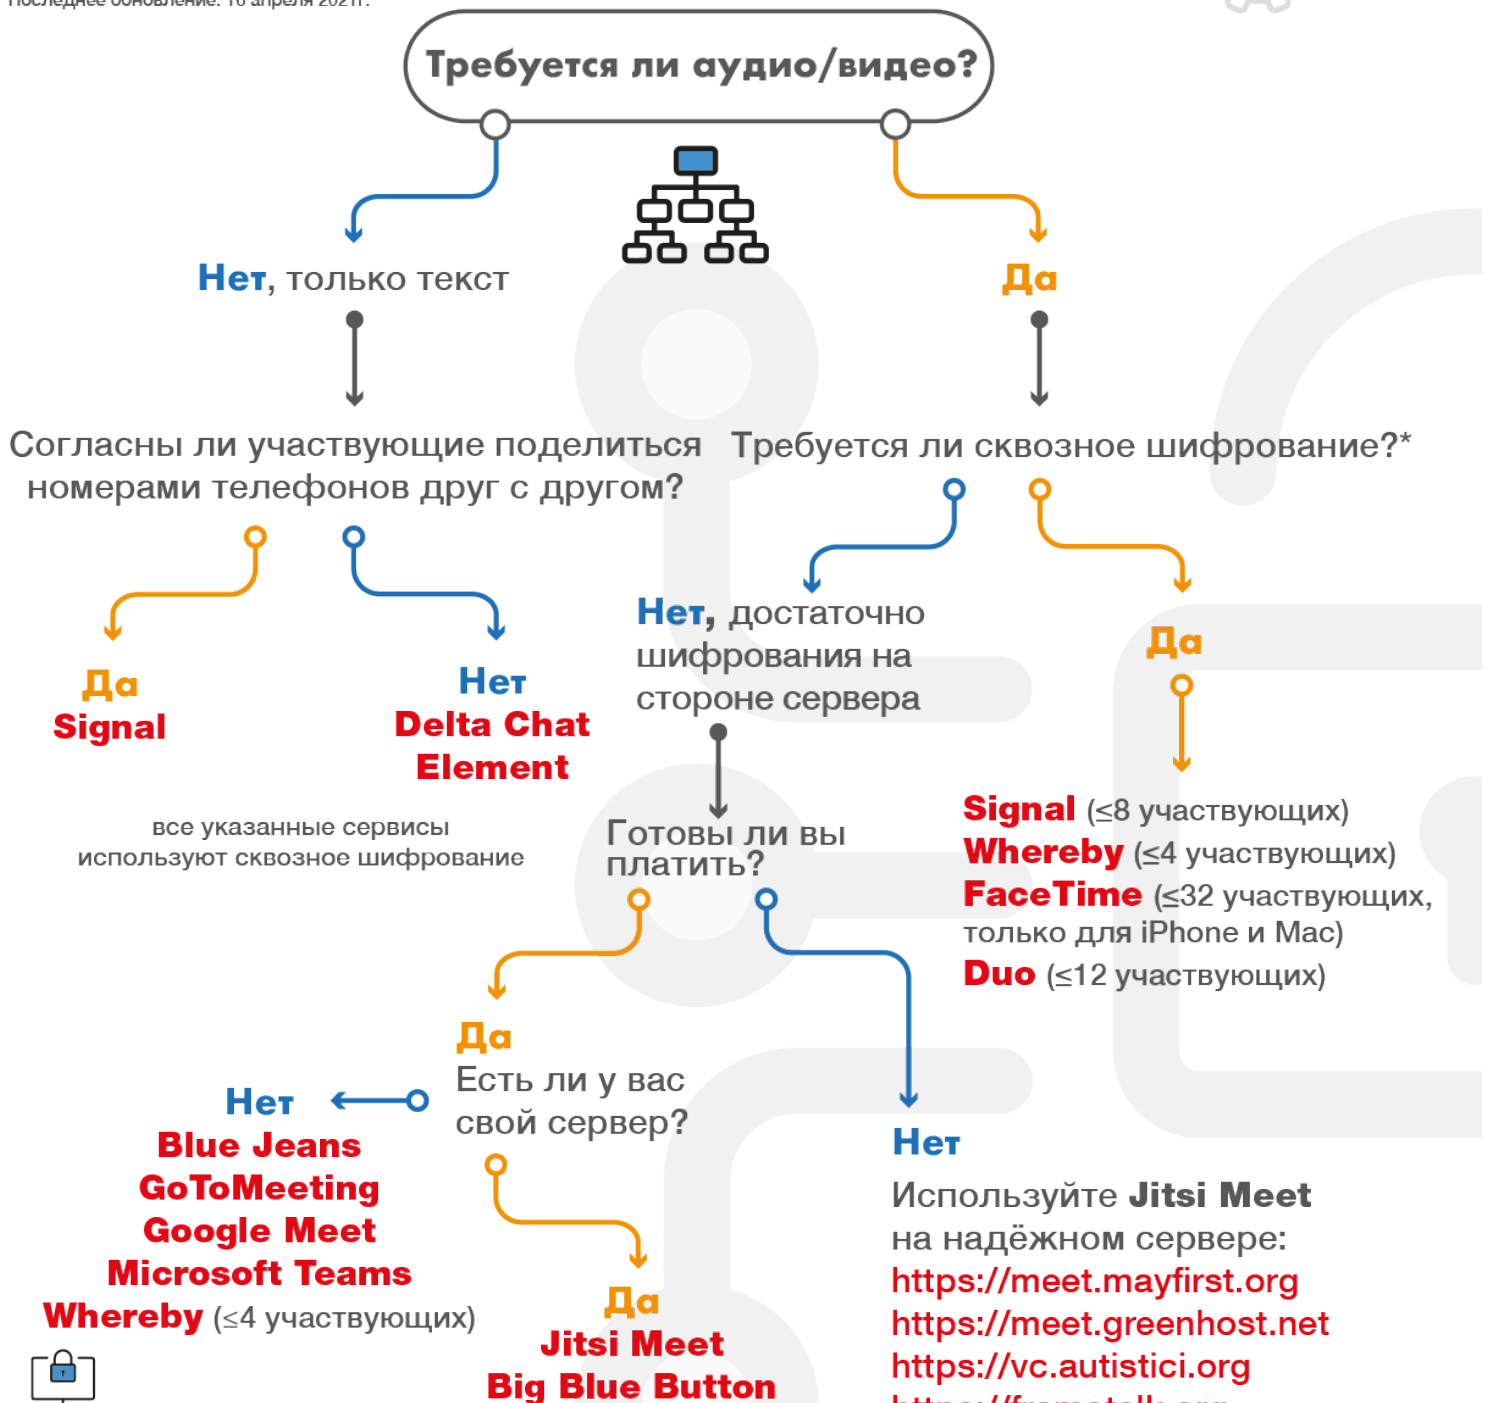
Последнее обновление: 16 апреля 2021 г.

Требуется ли аудио/видео?

Нет, только текст

Да

Согласны ли участвующие поделиться номерами телефонов друг с другом?

Требуется ли сквозное шифрование?*

Да
Signal

Нет
Delta Chat
Element

все указанные сервисы используют сквозное шифрование

Нет, достаточно шифрования на стороне сервера

Да

Signal (≤8 участвующих)
Whereby (≤4 участвующих)
FaceTime (≤32 участвующих, только для iPhone и Mac)
Duo (≤12 участвующих)

Готовы ли вы платить?

Да
Есть ли у вас свой сервер?

Нет
Blue Jeans
GoToMeeting
Google Meet
Microsoft Teams
Whereby (≤4 участвующих)

Да
Jitsi Meet
Big Blue Button

Нет
Используйте Jitsi Meet на надёжном сервере:
https://meet.mayfirst.org
https://meet.greenhost.net
https://vc.autistici.org
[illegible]